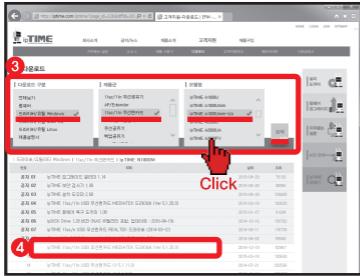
http://iptime.com/iptime/?page_id=126&dffid=1&dfid... 고객지원 > 다운로드 | ipTIM...

ipTIME

제품소개 | 공지사항 | 제품소식 | 고객지원 | 제품구입

3

다운로드

다운로드 구분

펌웨어
매뉴얼
드라이버/유틸 Windows
드라이버/유틸 Mac
드라이버/유틸 Linux
제품설명서

제품군

11ac/11n 무선랜카드
HP/ 랜 Monitor
11ac/11n 무선랜카드
유선랜카드
랜 등기
네트워크 등기

모델명

ipTIME A1000UA
ipTIME A1000miniUA
ipTIME A2000UA
ipTIME A3000UA
ipTIME A2000UA-4dBi

검색

Click

드라이버/유틸/Windows | 11ac/11n 무선랜카드 | ipTIME N100UM

공지 11 | ipTIME 보안 업데이트 | 2016-06-01
공지 10 | ipTIME 보안 업데이트 | 2016-03-21
공지 09 | ipTIME 보안 소프트웨어 | 2016-03-11
공지 08 | ipTIME 보안 소프트웨어 | 2015-12-02
공지 07 | ipTIME 11ac/11n 무선랜카드 MEDIATEK | 2015-11-20
공지 06 | ipTIME 펌웨어 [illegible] | 2015-09-30
공지 05 | ipTIME Drive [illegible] | 2015-09-14
공지 04 | ipTIME USB 무선랜카드 | 2015-09-14

4
ipTIME 11ac/11n USB 무선랜카드 MEDIATEK | 2015-06-17
ipTIME 11ac/11n USB 무선랜카드 | 2015-06-17